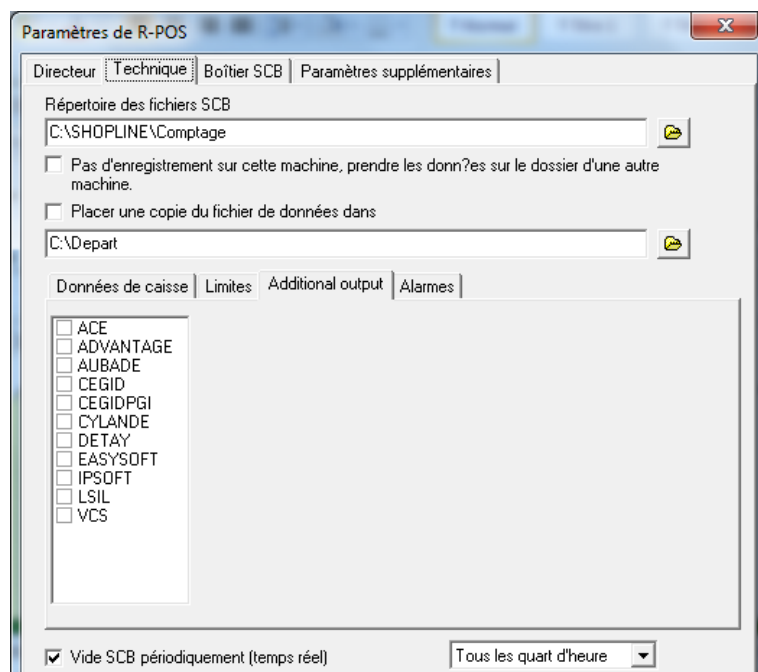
Paramètres de R-POS

Directeur | Technique | Boîtier SCB | Paramètres supplémentaires

Répertoire des fichiers SCB

C:\SHOPLINE\Comptage

Pas d'enregistrement sur cette machine, prendre les donn?es sur le dossier d'une autre machine.

Placer une copie du fichier de données dans

C:\Depart

Données de caisse | Limites | Additional output | Alarmes

ACE
ADVANTAGE
AUBADE
CEGID
CEGIDPGI
CYLANDE
DETAY
EASYSOFT
IPSOFT
LSIL
VCS

Vide SCB périodiquement (temps réel)

Tous les quart d'heure